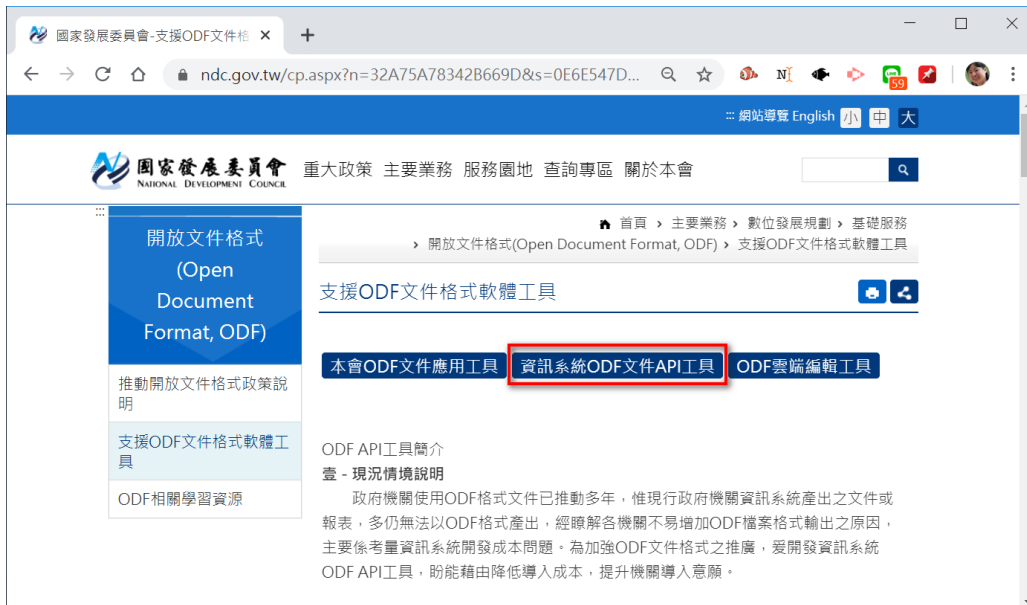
國家發展委員會-支援ODF文件格 ×

ndc.gov.tw/cp.aspx?n=32A75A78342B669D&s=0E6E547D...

59

::: 網站導覽 English 小 中 大

國家發展委員會 NATIONAL DEVELOPMENT COUNCIL

重大政策 主要業務 服務園地 查詢專區 關於本會

:::

開放文件格式 (Open Document Format, ODF)

推動開放文件格式政策說明

支援ODF文件格式軟體工具

ODF相關學習資源

首頁 › 主要業務 › 數位發展規劃 › 基礎服務 › 開放文件格式(Open Document Format, ODF) › 支援ODF文件格式軟體工具

支援ODF文件格式軟體工具

本會ODF文件應用工具 資訊系統ODF文件API工具 ODF雲端編輯工具

ODF API工具簡介

壹 - 現況情境說明

政府機關使用ODF格式文件已推動多年，惟現行政府機關資訊系統產出之文件或報表，多仍無法以ODF格式產出，經瞭解各機關不易增加ODF檔案格式輸出之原因，主要係考量資訊系統開發成本問題。為加強ODF文件格式之推廣，爰開發資訊系統ODF API工具，盼能藉由降低導入成本，提升機關導入意願。